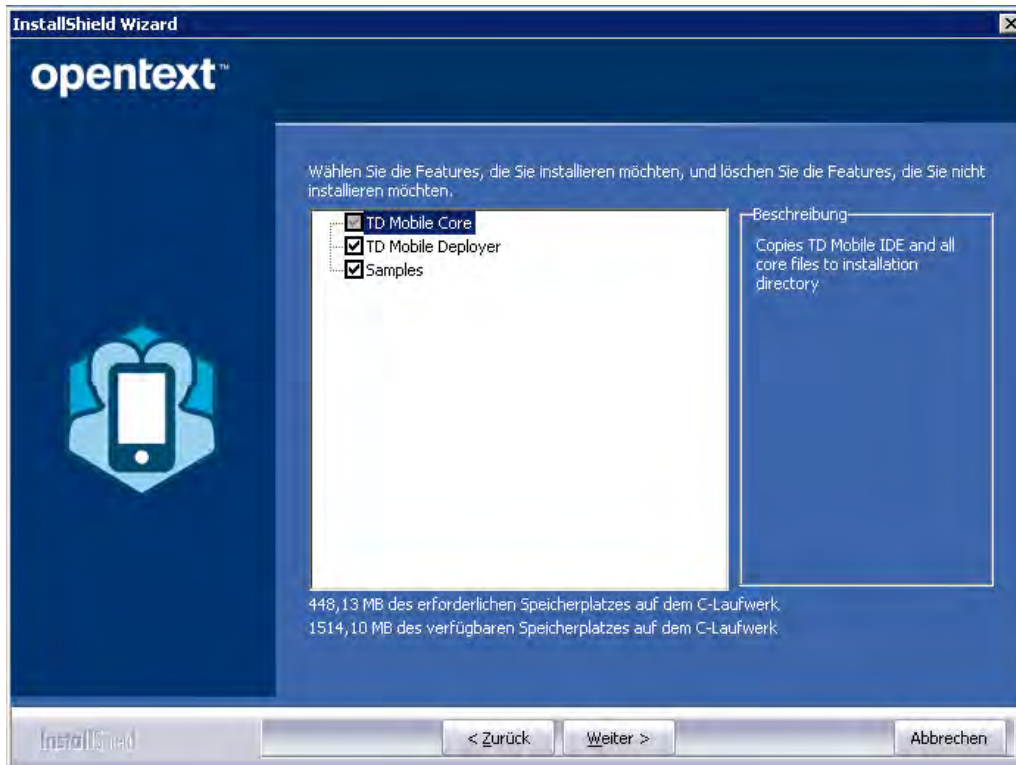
InstallShield Wizard

opentext™

Wählen Sie die Features, die Sie installieren möchten, und löschen Sie die Features, die Sie nicht installieren möchten.

TD Mobile Core
TD Mobile Deployer
Samples

Beschreibung

Copies TD Mobile IDE and all core files to installation directory

448,13 MB des erforderlichen Speicherplatzes auf dem C-Laufwerk
1514,10 MB des verfügbaren Speicherplatzes auf dem C-Laufwerk

InstallShield

< Zurück

Weiter >

Abbrechen